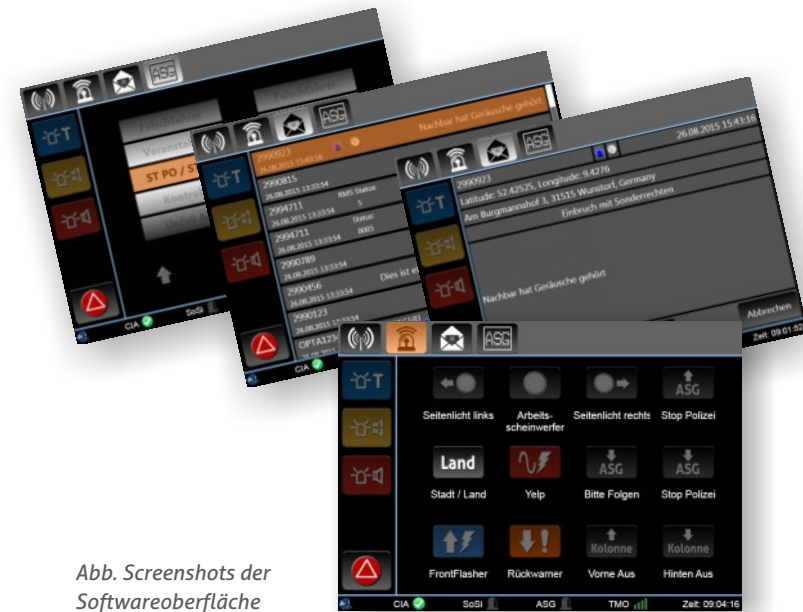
ASG

Fahrfahrer
Veranstaltung
ST PO / ST
Kontro
Fahrfahrer

CIA SoSi

ASG

2990923 Nachbar hat Geräusche gehört
26.08.2015 15:43:16
2990815
26.08.2015 13:33:54
2994711 RMS Status 5
26.08.2015 13:33:54
2994711 Status 8005
26.08.2015 13:33:54
2990789
26.08.2015 13:33:54
2990456 Dies ist ei
26.08.2015 13:33:54
2990123
26.08.2015 13:33:54
OPTA123
CIA

ASG
26.08.2015 15:43:16
2990923
Latitude: 52.42525, Longitude: 9.4276
Am Burgmannshof 3, 31515 Wunstorf, Germany
Einbruch mit Sonderrechten
Nachbar hat Geräusche gehört
Abbrechen
Zeit: 09:01:52

ASG
Seitenlicht links
Arbeitsscheinwerfer
Seitenlicht rechts
ASG
Stop Polizei
Land
Stadt / Land
Yelp
ASG
Bitte Folgen
ASG
Stop Polizei
FrontFlasher
Rückwarner
Kolonne
Vorne Aus
Kolonne
Hinten Aus
CIA SoSi ASG TMO Zeit: 09:04:16

Abb. Screenshots der Softwareoberfläche